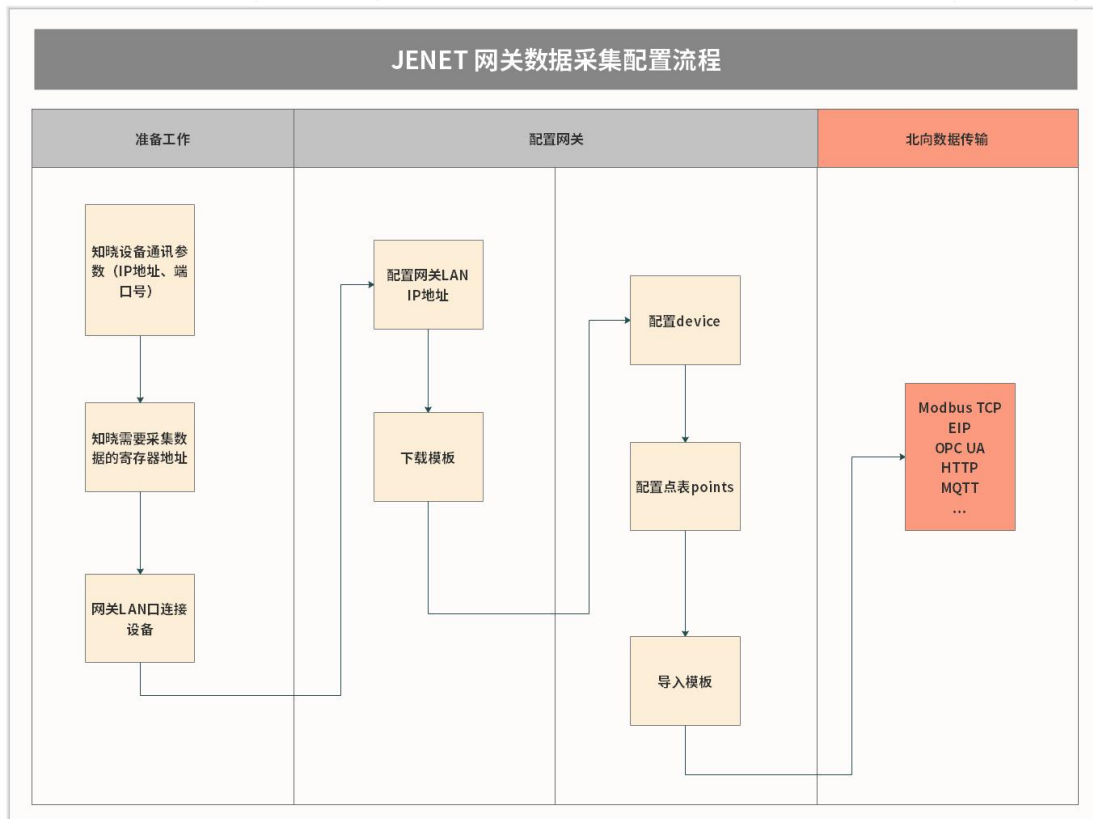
JENET 网关数据采集配置流程

准备工作

配置网关

北向数据传输

知晓设备通讯参数（IP地址、端口号）

知晓需要采集数据的寄存器地址

网关LAN口连接设备

配置网关LAN IP地址

下载模板

配置device

配置点表points

导入模板

Modbus TCP
EIP
OPC UA
HTTP
MQTT
...